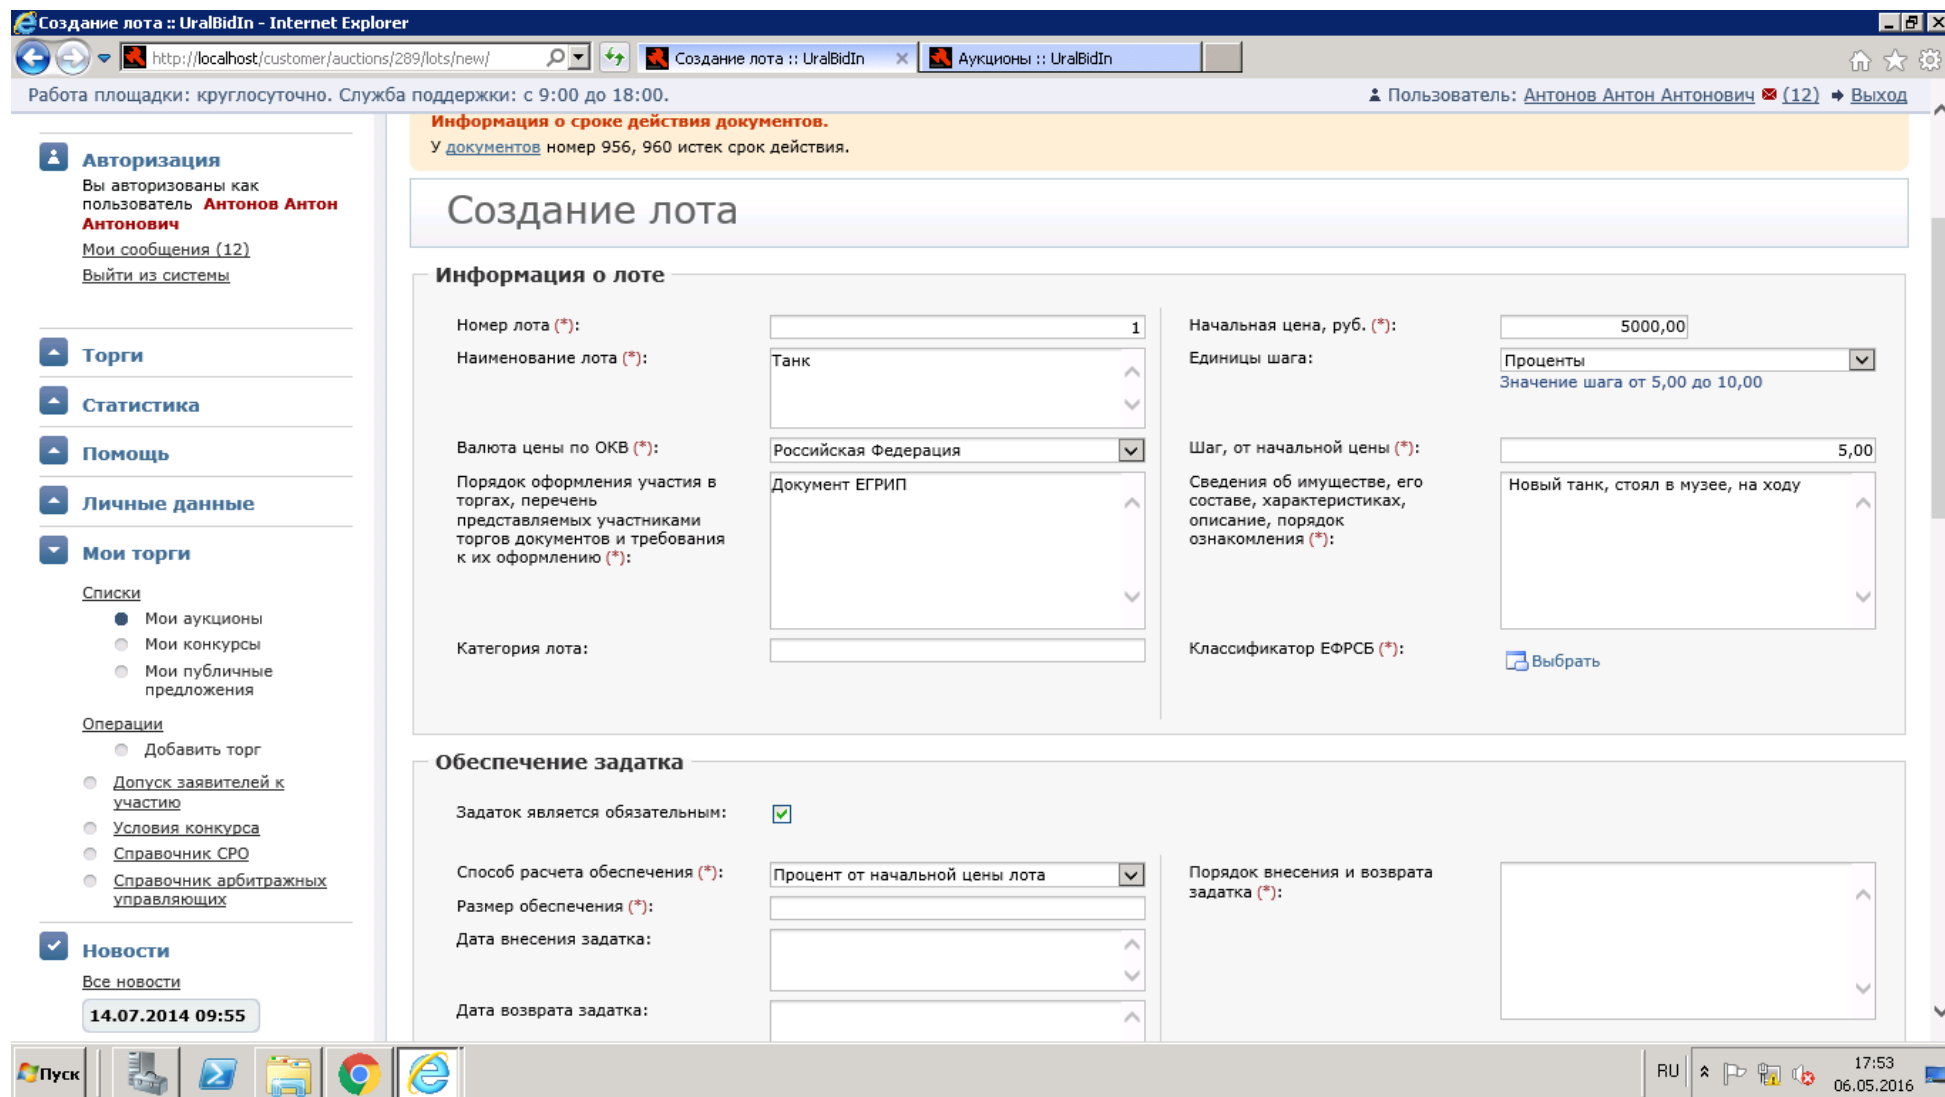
Создание лота :: UralBidIn - Internet Explorer

http://localhost/customer/auctions/289/lots/new/

Создание лота :: UralBidIn

Аукционы :: UralBidIn

Работа площадки: круглосуточно. Служба поддержки: с 9:00 до 18:00.

Пользователь: Антонов Антон Антонович (12) Выход

Авторизация

Вы авторизованы как пользователь Антонов Антон Антонович

Мои сообщения (12)

Выйти из системы

Торги

Статистика

Помощь

Личные данные

Мои торги

Списки

Мои аукционы

Мои конкурсы

Мои публичные предложения

Операции

Добавить торг

Допуск заявителей к участию

Условия конкурса

Справочник СРО

Справочник арбитражных управляющих

Новости

Все новости

14.07.2014 09:55

Информация о сроке действия документов.

У документов номер 956, 960 истек срок действия.

Создание лота

Информация о лоте

Номер лота (*): 1

Наименование лота (*): Танк

Валюта цены по ОКВ (*): Российская Федерация

Порядок оформления участия в торгах, перечень представляемых участниками торгов документов и требования к их оформлению (*): Документ ЕГРИП

Категория лота:

Начальная цена, руб. (*): 5000,00

Единицы шага: Проценты

Значение шага от 5,00 до 10,00

Шаг, от начальной цены (*): 5,00

Сведения об имуществе, его составе, характеристиках, описание, порядок ознакомления (*): Новый танк, стоял в музее, на ходу

Классификатор ЕФРСБ (*): Выбрать

Обеспечение задатка

Задаток является обязательным:

Способ расчета обеспечения (*): Процент от начальной цены лота

Размер обеспечения (*):

Дата внесения задатка:

Дата возврата задатка:

Порядок внесения и возврата задатка (*):

Пуск

RU

17:53
06.05.2016